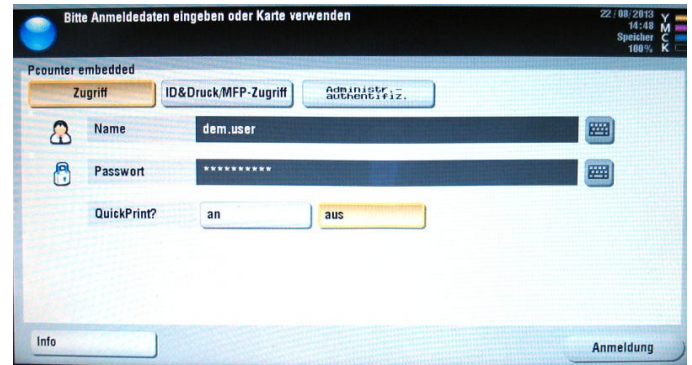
Bitte Anmeldedaten eingeben oder Karte verwenden

22/08/2013
14:48
Speicher
100%

Y
M
C
K

Pcounter embedded

Zugriff

ID&Druck/MFP-Zugriff

Administr.-authentifiz.

Name

dem.user

Passwort

**********

QuickPrint?

an

aus

Info

Anmeldung